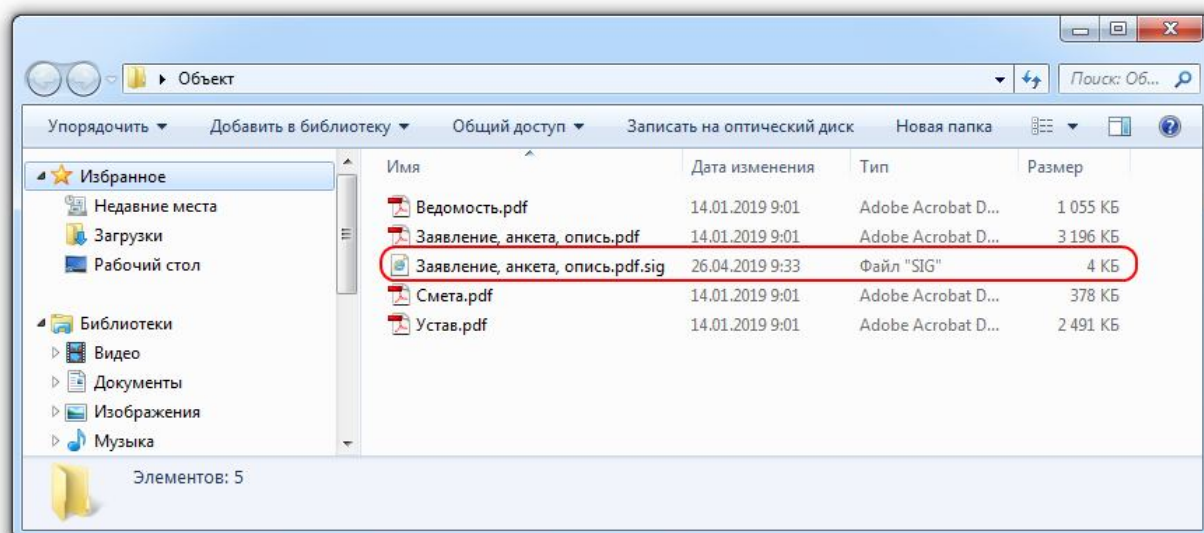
▸ Объект

Поиск: Об...

Упорядочить ▾ Добавить в библиотеку ▾ Общий доступ ▾ Записать на оптический диск Новая папка

Избранное
Недавние места
Загрузки
Рабочий стол

Библиотеки
Видео
Документы
Изображения
Музыка

| Имя | Дата изменения | Тип | Размер |
|---|---|---|---|
| Ведомость.pdf | 14.01.2019 9:01 | Adobe Acrobat D... | 1 055 КБ |
| Заявление, анкета, опись.pdf | 14.01.2019 9:01 | Adobe Acrobat D... | 3 196 КБ |
| Заявление, анкета, опись.pdf.sig | 26.04.2019 9:33 | Файл "SIG" | 4 КБ |
| Смета.pdf | 14.01.2019 9:01 | Adobe Acrobat D... | 378 КБ |
| Устав.pdf | 14.01.2019 9:01 | Adobe Acrobat D... | 2 491 КБ |

Элементов: 5